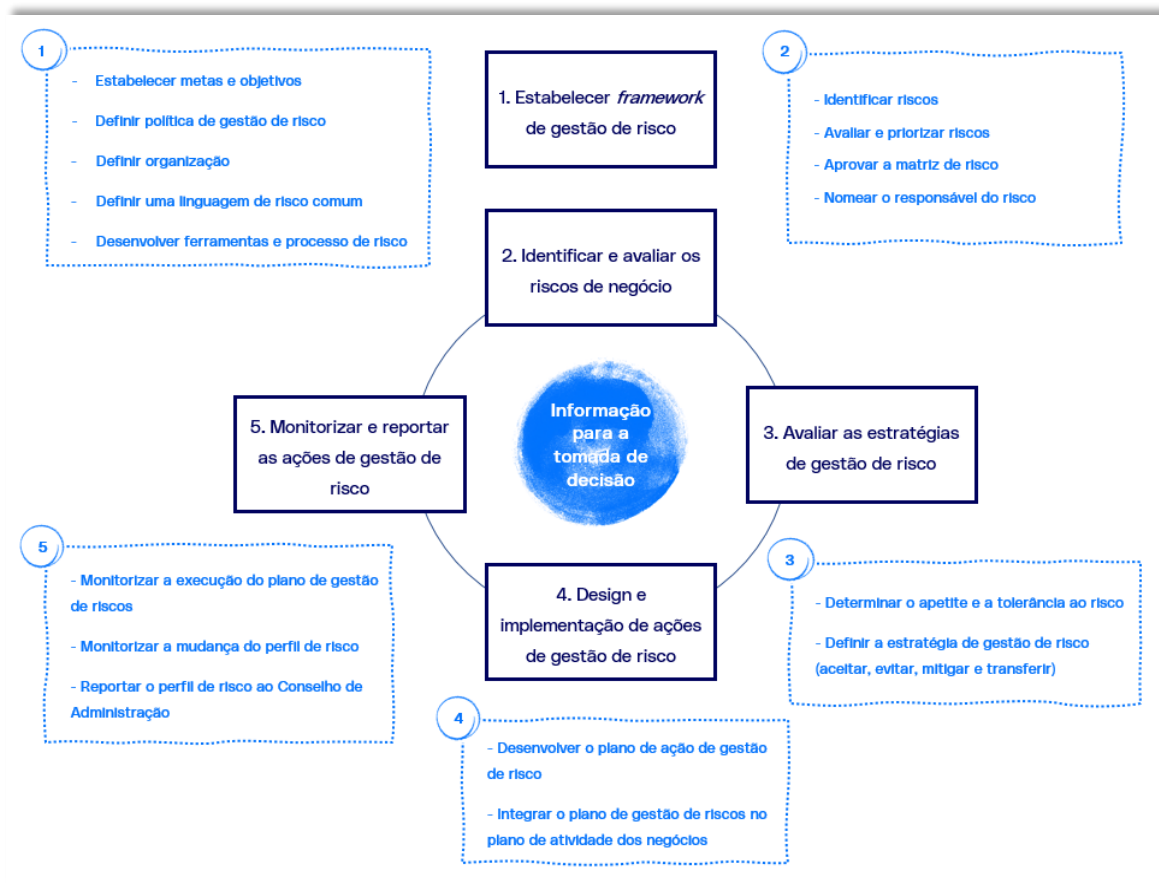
1

- Estabelecer metas e objetivos
- Definir política de gestão de risco
- Definir organização
- Definir uma linguagem de risco comum
- Desenvolver ferramentas e processo de risco

1. Estabelecer *framework* de gestão de risco

2

- Identificar riscos
- Avaliar e priorizar riscos
- Aprovar a matriz de risco
- Nomear o responsável do risco

2. Identificar e avaliar os riscos de negócio

5. Monitorizar e reportar as ações de gestão de risco

Informação para a tomada de decisão

3. Avaliar as estratégias de gestão de risco

4. Design e implementação de ações de gestão de risco

5

- Monitorizar a execução do plano de gestão de riscos
- Monitorizar a mudança do perfil de risco
- Reportar o perfil de risco ao Conselho de Administração

3

- Determinar o apetite e a tolerância ao risco
- Definir a estratégia de gestão de risco (aceitar, evitar, mitigar e transferir)

4

- Desenvolver o plano de ação de gestão de risco
- Integrar o plano de gestão de riscos no plano de atividade dos negócios